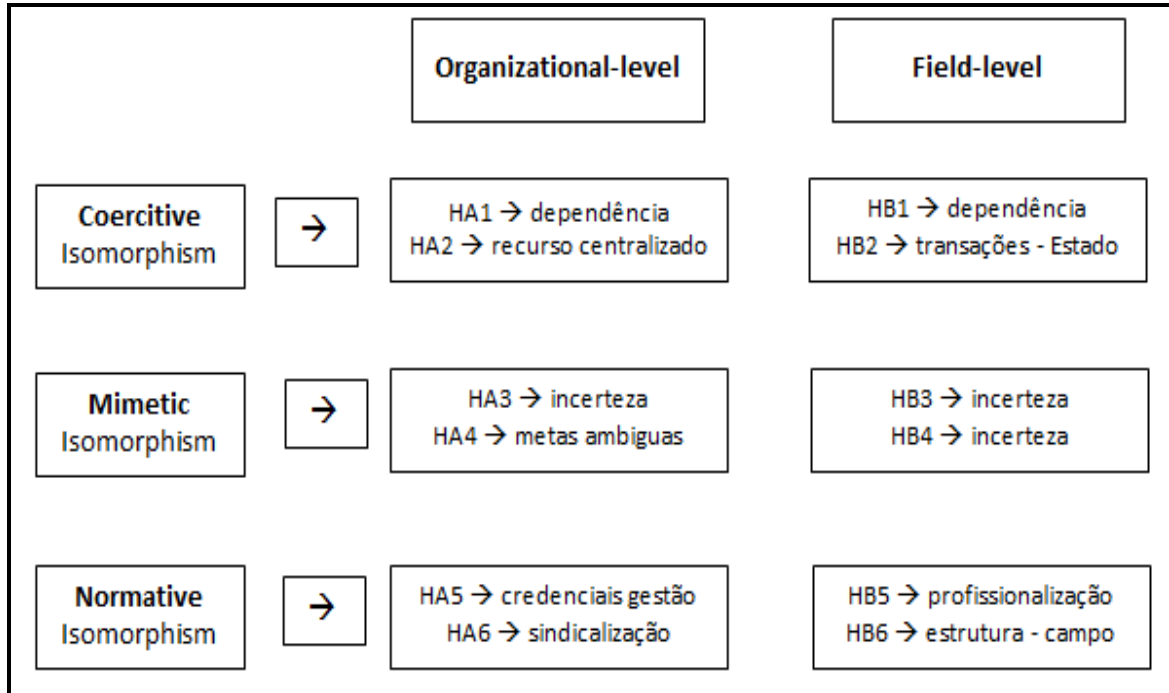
Organizational-level

Field-level

Coercitive Isomorphism

→

HA1 → dependência
HA2 → recurso centralizado

HB1 → dependência
HB2 → transações - Estado

Mimetic Isomorphism

→

HA3 → incerteza
HA4 → metas ambiguas

HB3 → incerteza
HB4 → incerteza

Normative Isomorphism

→

HA5 → credenciais gestão
HA6 → sindicalização

HB5 → profissionalização
HB6 → estrutura - campo